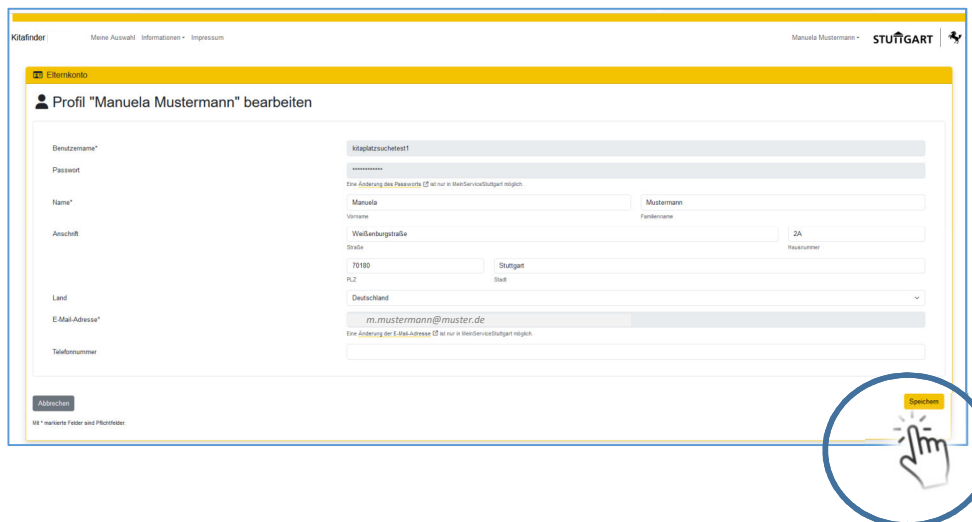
Kitafinder | Meine Auswahl Informationen ▾ Impressum

Manuela Mustermann ▾ STUTTGART

Elternkonto

Profil "Manuela Mustermann" bearbeiten

Benutzername* kitaplatzsuchetest1

Passwort ••••••••••••

Eine Änderung des Passworts ist nur in MeinServiceStuttgart möglich.

Name* Manuela Mustermann

Vorname Familienname

Anschrift Weißenburgstraße 2A

Straße Hausnummer

70180 Stuttgart

PLZ Stadt

Land Deutschland

E-Mail-Adresse* m.mustermann@muster.de

Eine Änderung der E-Mail-Adresse ist nur in MeinServiceStuttgart möglich.

Telefonnummer

Abbrechen

Speichern

Mit * markierte Felder sind Pflichtfelder.